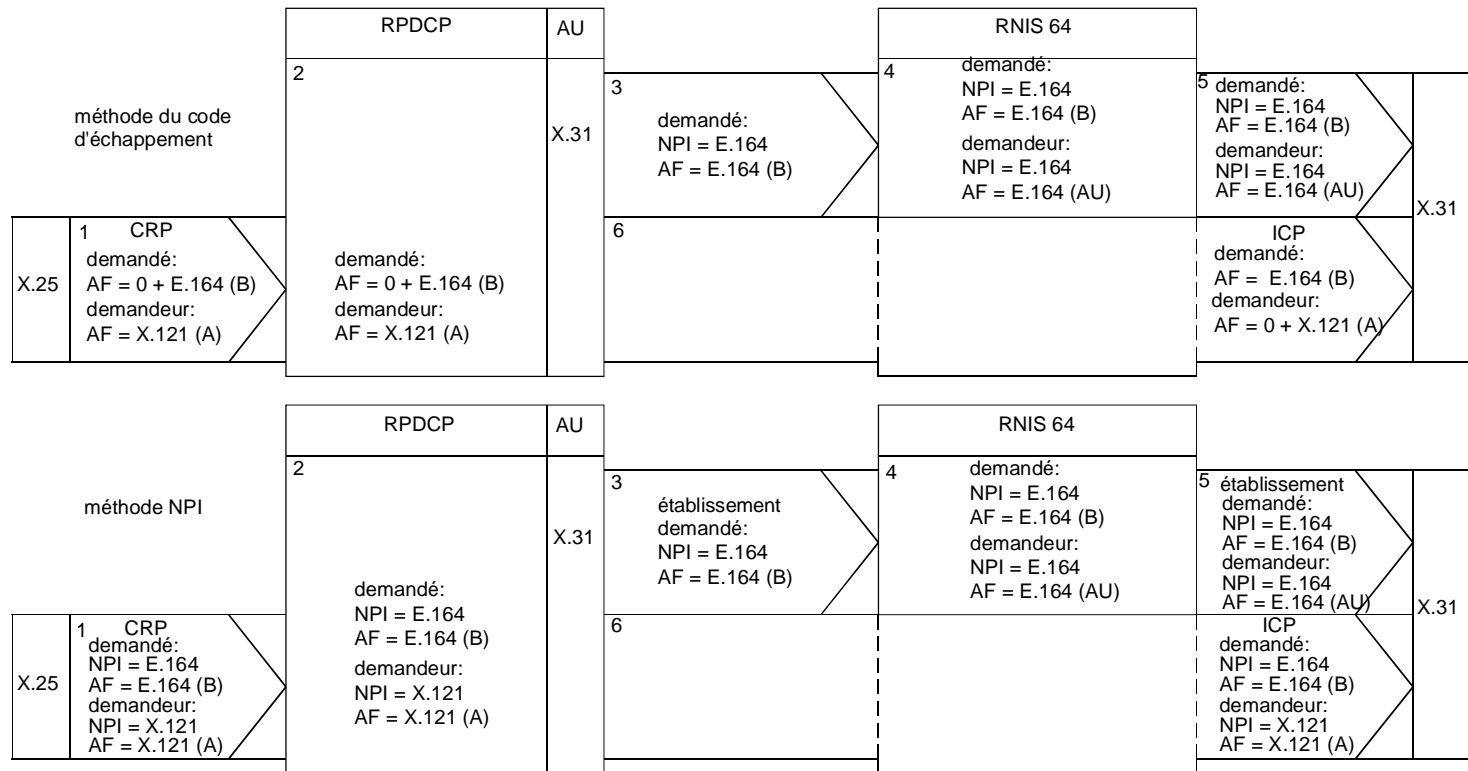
RPDCP

AU

RNIS 64

méthode du code d'échappement

2

X.31

3

demandé:
NPI = E.164
AF = E.164 (B)

4

demandé:
NPI = E.164
AF = E.164 (B)
demandeur:
NPI = E.164
AF = E.164 (AU)

5 demandé:
NPI = E.164
AF = E.164 (B)
demandeur:
NPI = E.164
AF = E.164 (AU)

X.31

X.25

1 CRP
demandé:
AF = 0 + E.164 (B)
demandeur:
AF = X.121 (A)

demandé:
AF = 0 + E.164 (B)
demandeur:
AF = X.121 (A)

6

ICP
demandé:
AF = E.164 (B)
demandeur:
AF = 0 + X.121 (A)

RPDCP

AU

RNIS 64

méthode NPI

2

X.31

3

établissement
demandé:
NPI = E.164
AF = E.164 (B)

4

demandé:
NPI = E.164
AF = E.164 (B)
demandeur:
NPI = E.164
AF = E.164 (AU)

5 établissement
demandé:
NPI = E.164
AF = E.164 (B)
demandeur:
NPI = E.164
AF = E.164 (AU)

X.31

demandé:
NPI = E.164
AF = E.164 (B)
demandeur:
NPI = X.121
AF = X.121 (A)

X.25

1 CRP
demandé:
NPI = E.164
AF = E.164 (B)
demandeur:
NPI = X.121
AF = X.121 (A)

6

ICP
demandé:
NPI = E.164
AF = E.164 (B)
demandeur:
NPI = X.121
AF = X.121 (A)